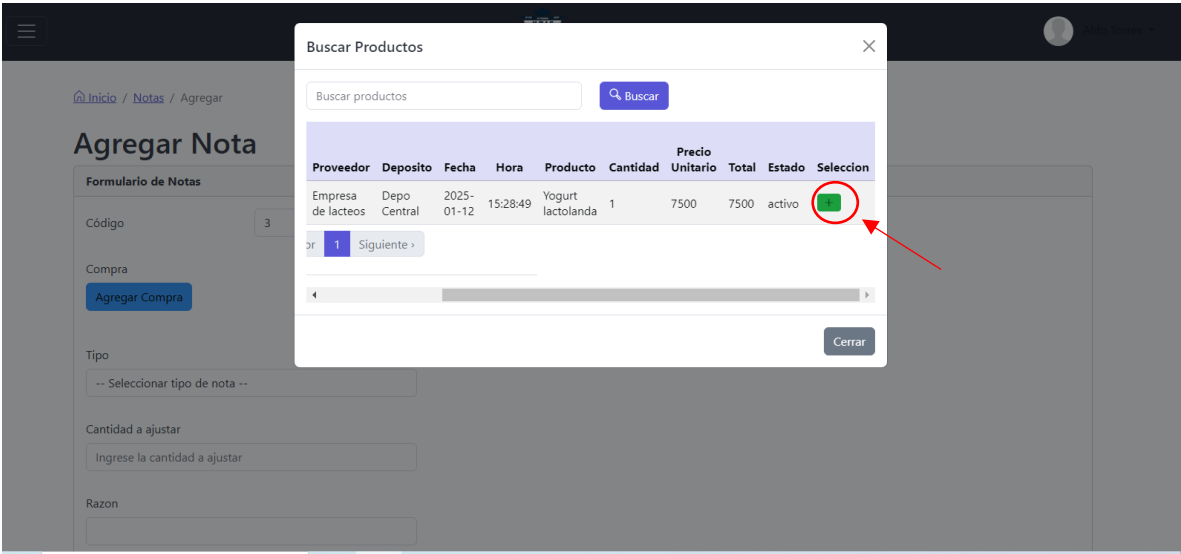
Inicio / Notas / Agregar

Agregar Nota

Formulario de Notas

Código 3

Compra

Agregar Compra

Tipo

-- Seleccionar tipo de nota --

Cantidad a ajustar

Ingrese la cantidad a ajustar

Razon

Buscar Productos

Buscar productos

Buscar

| Proveedor | Deposito | Fecha | Hora | Producto | Cantidad | Precio Unitario | Total | Estado | Seleccion |
|---|---|---|---|---|---|---|---|---|---|
| Empresa de lacteos | Depo Central | 2025-01-12 | 15:28:49 | Yogurt lactolanda | 1 | 7500 | 7500 | activo | + |

or 1 Siguiente ›

Cerrar